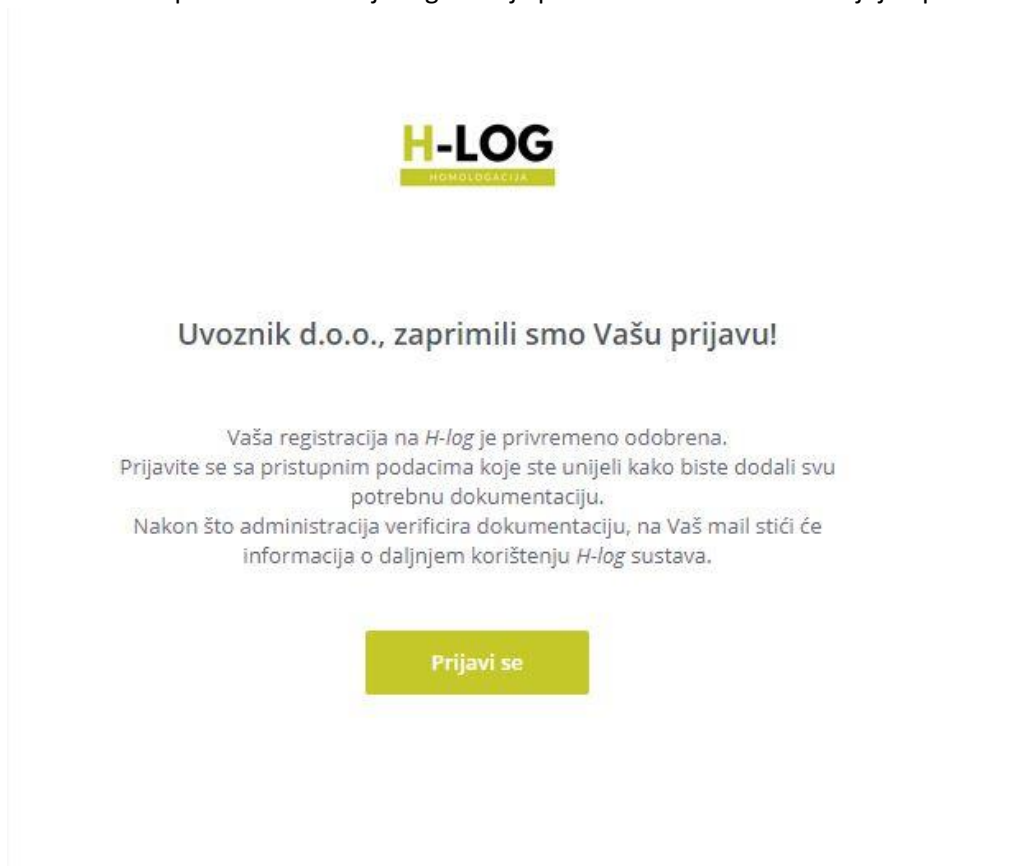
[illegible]

H-LOG
HOMOLOGACIJA

Uvoznik d.o.o., zaprimili smo Vašu prijavu!

Vaša registracija na H-log je privremeno odobrena.
Prijavite se sa pristupnim podacima koje ste unijeli kako biste dodali svu potrebnu dokumentaciju.
Nakon što administracija verificira dokumentaciju, na Vaš mail stići će informacija o daljnjem korištenju H-log sustava.

Prijavi se